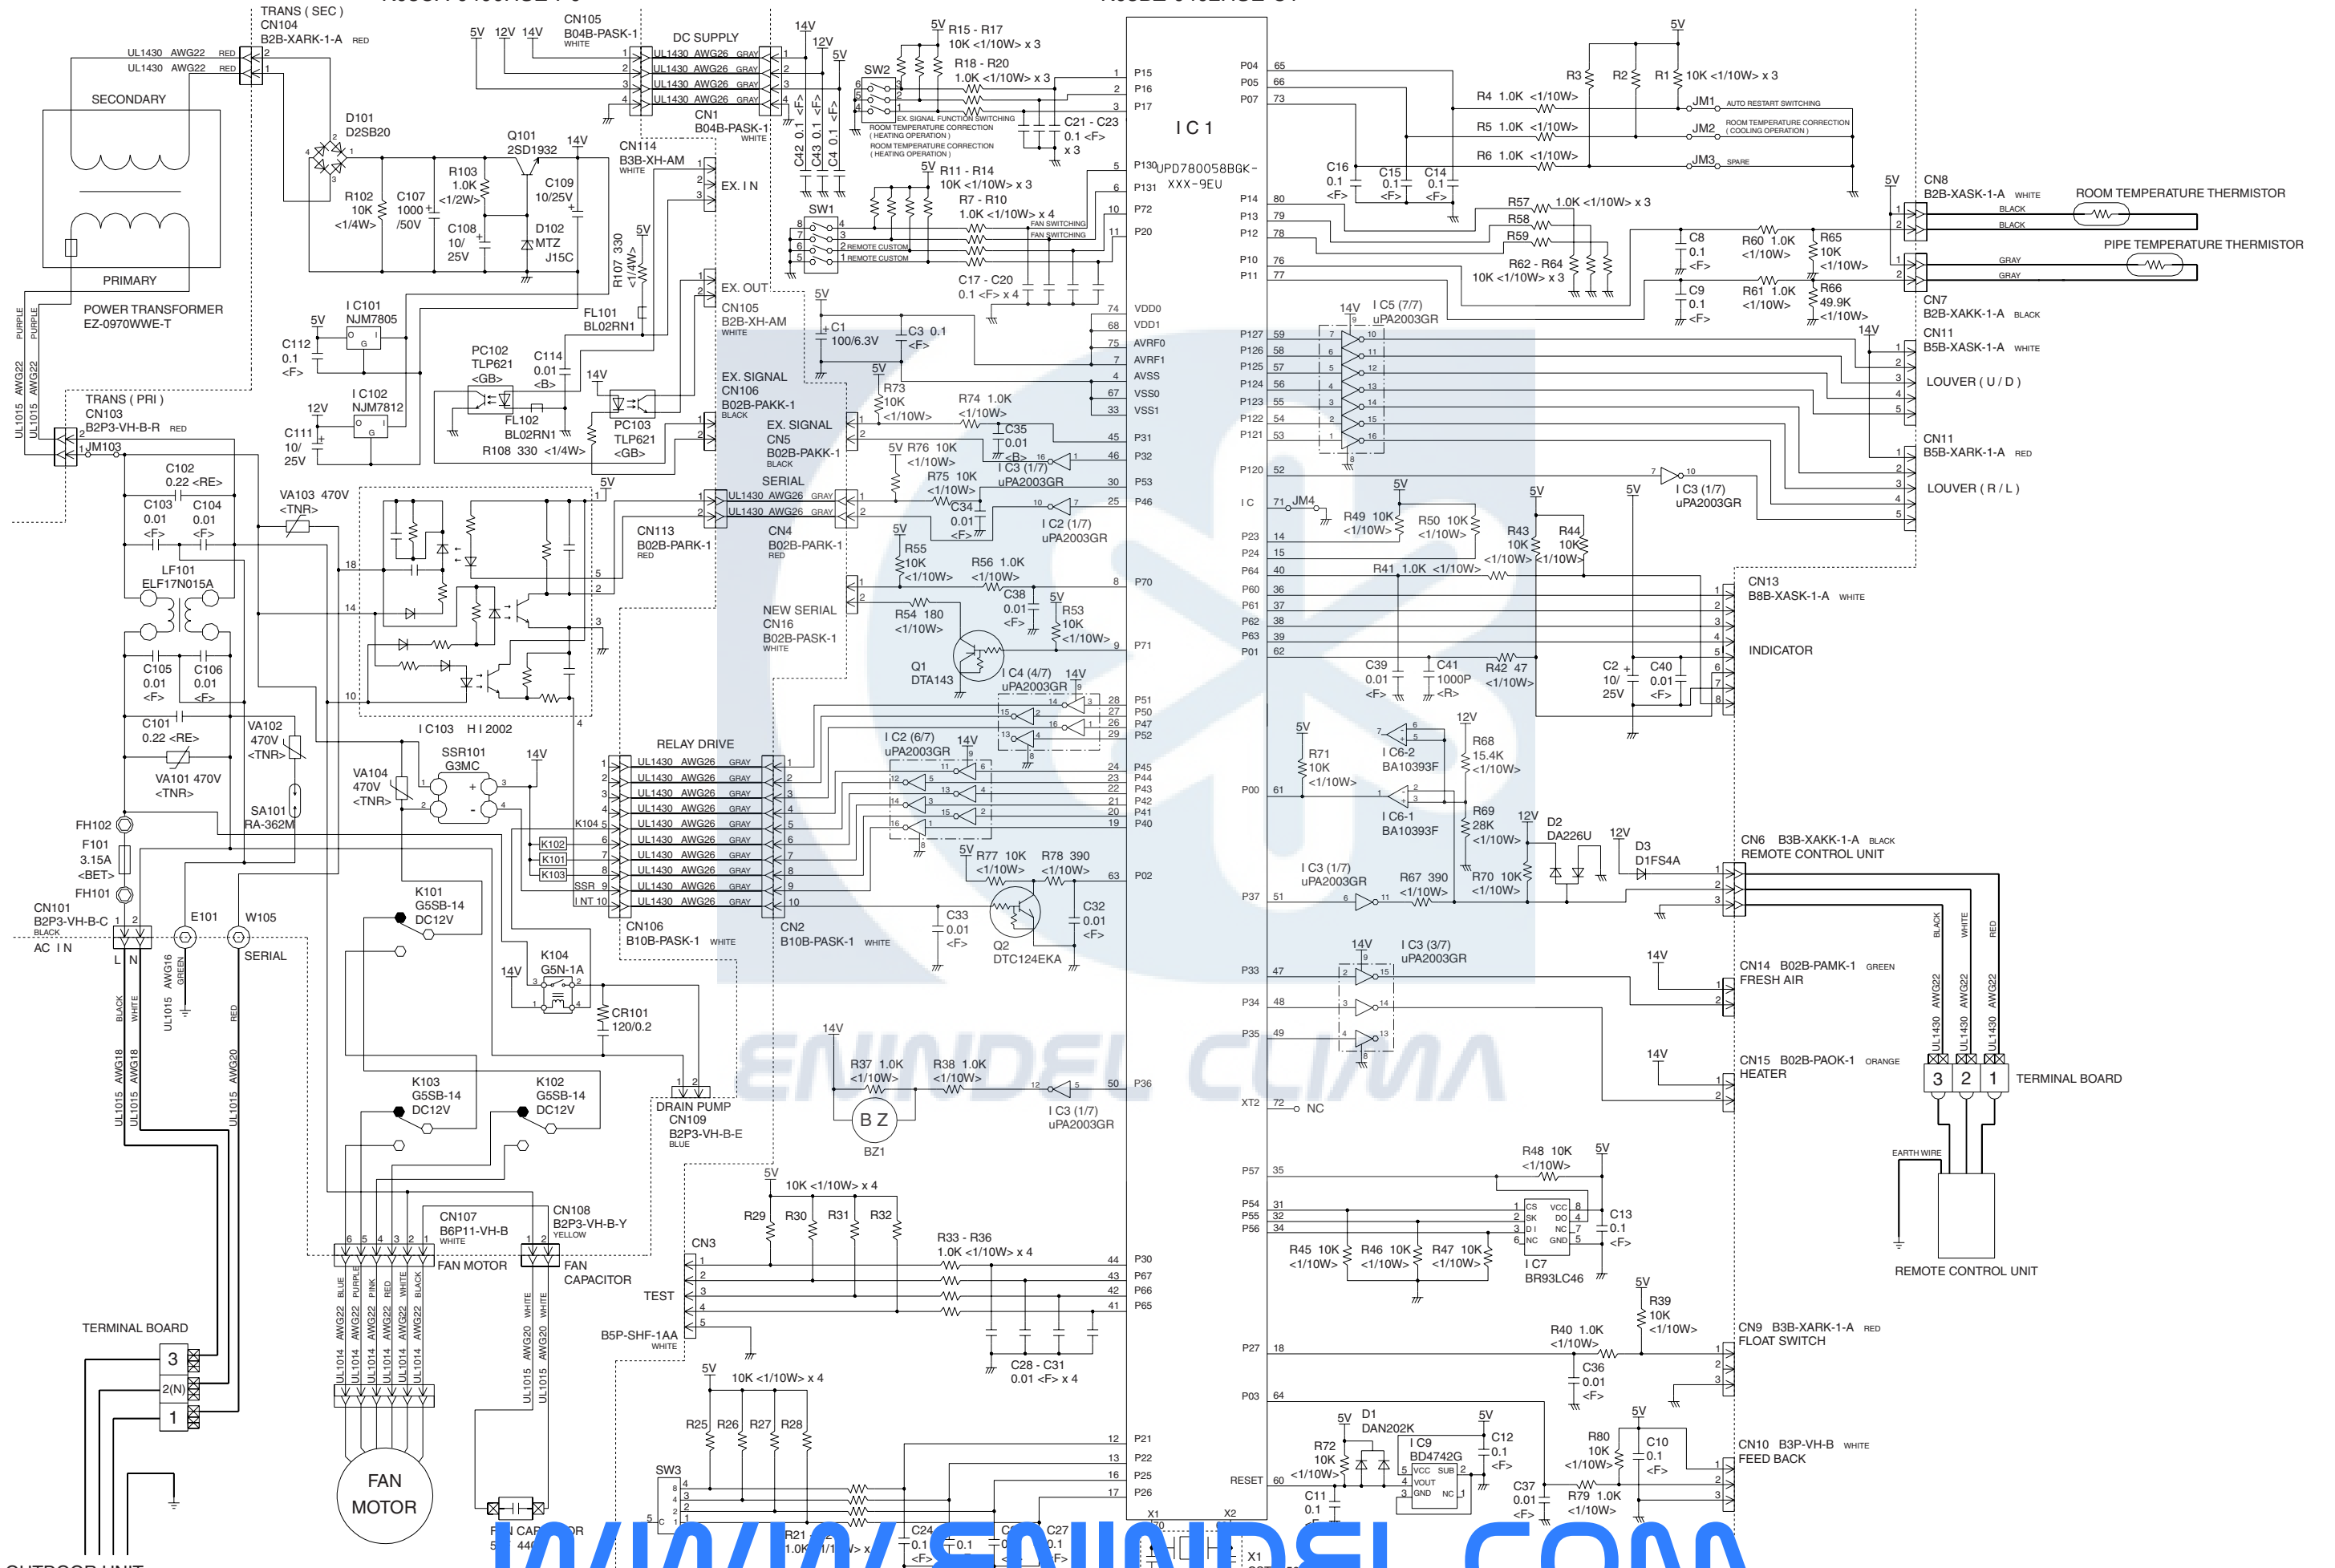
TRANS ( SEC )
CN104
B2B-XARK-1-A RED
UL1430 AWG22 RED
UL1430 AWG22 RED
SECONDARY
PRIMARY
POWER TRANSFORMER
EZ-0970WWE-T
PURPLE PURPLE
UL1015 AWG22 UL1015 AWG22
TRANS ( PRI )
CN103
B2P3-VH-B-R RED
JM103
D101
D2SB20
Q101
2SD1932
14V
R103
1.0K
<1/2W>
C109
10/25V
R102
10K
<1/4W>
C107
1000
/50V
C108
10/
25V
D102
MTZ
J15C
5V
12V
14V
CN105
B04B-PASK-1
WHITE
DC SUPPLY
UL1430 AWG26 GRAY
UL1430 AWG26 GRAY
UL1430 AWG26 GRAY
UL1430 AWG26 GRAY
CN1
B04B-PASK-1
WHITE
CN114
B3B-XH-AM
WHITE
EX. I N
EX. OUT
CN105
B2B-XH-AM
WHITE
R107 330 <1/4W>
5V
FL101
BL02RN1
I C101
NJM7805
C112
0.1
<F>
5V
I C102
NJM7812
12V
C111
10/
25V
PC102
TLP621
<GB>
C114
0.01
<B>
14V
FL102
BL02RN1
PC103
TLP621
<GB>
R108 330 <1/4W>
EX. SIGNAL
CN106
B02B-PAKK-1
BLACK
EX. SIGNAL
CN5
B02B-PAKK-1
BLACK
SERIAL
UL1430 AWG26 GRAY
UL1430 AWG26 GRAY
CN113
B02B-PARK-1
RED
CN4
B02B-PARK-1
RED
NEW SERIAL
CN16
B02B-PASK-1
WHITE
C102
0.22 <RE>
C103
0.01
<F>
C104
0.01
<F>
VA103 470V
<TNR>
LF101
ELF17N015A
C105
0.01
<F>
C106
0.01
<F>
C101
0.22 <RE>
VA102
470V
<TNR>
VA101 470V
<TNR>
SA101
RA-362M
VA104
470V
<TNR>
I C103 H I 2002
SSR101
G3MC
14V
FH102
F101
3.15A
<BET>
FH101
CN101
B2P3-VH-B-C
BLACK
AC I N
L N
E101
W105
SERIAL
BLACK WHITE
UL1015 AWG16 GREEN
RED
UL1015 AWG18 UL1015 AWG18
UL1015 AWG20
K101
G5SB-14
DC12V
K104
G5N-1A
14V
CR101
120/0.2
K103
G5SB-14
DC12V
K102
G5SB-14
DC12V
DRAIN PUMP
CN109
B2P3-VH-B-E
BLUE
RELAY DRIVE
K104
K102
K101
K103
SSR
I NT
UL1430 AWG26 GRAY
UL1430 AWG26 GRAY
UL1430 AWG26 GRAY
UL1430 AWG26 GRAY
UL1430 AWG26 GRAY
UL1430 AWG26 GRAY
UL1430 AWG26 GRAY
UL1430 AWG26 GRAY
UL1430 AWG26 GRAY
UL1430 AWG26 GRAY
CN106
B10B-PASK-1 WHITE
CN2
B10B-PASK-1 WHITE
TERMINAL BOARD
3
2(N)
1
CN107
B6P11-VH-B
WHITE
CN108
B2P3-VH-B-Y
YELLOW
FAN MOTOR
FAN
CAPACITOR
UL1014 AWG22 BLUE
UL1014 AWG22 PURPLE
UL1014 AWG22 PINK
UL1014 AWG22 RED
UL1014 AWG22 WHITE
UL1014 AWG22 BLACK
UL1015 AWG20 WHITE
UL1015 AWG20 WHITE
FAN
MOTOR
OUTDOOR UNIT
FAN CAPACITOR
SW2
5V R15 - R17
10K <1/10W> x 3
R18 - R20
1.0K <1/10W> x 3
EX. SIGNAL FUNCTION SWITCHING
ROOM TEMPERATURE CORRECTION ( HEATING OPERATION )
ROOM TEMPERATURE CORRECTION ( HEATING OPERATION )
C21 - C23
0.1 <F>
x 3
C42 0.1 <F>
C43 0.1 <F>
C4 0.1 <F>
5V R11 - R14
10K <1/10W> x 3
R7 - R10
1.0K <1/10W> x 4
SW1
FAN SWITCHING
FAN SWITCHING
2 REMOTE CUSTOM
1 REMOTE CUSTOM
C17 - C20
0.1 <F> x 4
5V
C1
100/6.3V
C3 0.1
<F>
5V
R73
10K
<1/10W>
R74 1.0K
<1/10W>
C35
0.01
<B>
5V R76 10K
<1/10W>
I C3 (1/7)
uPA2003GR
R75 10K
<1/10W>
C34
0.01
<F>
I C2 (1/7)
uPA2003GR
5V
R55
10K
<1/10W>
R56 1.0K
<1/10W>
R54 180
<1/10W>
C38
0.01
<F>
5V
R53
10K
<1/10W>
Q1
DTA143
I C4 (4/7)
uPA2003GR
14V
I C2 (6/7)
uPA2003GR
14V
5V
R77 10K
<1/10W>
R78 390
<1/10W>
C33
0.01
<F>
C32
0.01
<F>
Q2
DTC124EKA
14V
R37 1.0K
<1/10W>
R38 1.0K
<1/10W>
B Z
BZ1
I C3 (1/7)
uPA2003GR
5V
10K <1/10W> x 4
R29 R30 R31 R32
CN3
R33 - R36
1.0K <1/10W> x 4
TEST
B5P-SHF-1AA
WHITE
C28 - C31
0.01 <F> x 4
5V
10K <1/10W> x 4
R25 R26 R27 R28
SW3
R21
1.0K
C24
0.1
<F>
C27
0.1
<F>
I C 1
UPD780058BGK-XXX-9EU
P15 P16 P17 P130 P131 P72 P20 VDD0 VDD1 AVRF0 AVRF1 AVSS VSS0 VSS1 P31 P32 P53 P46 P70 P71 P51 P50 P47 P52 P45 P44 P43 P42 P41 P40 P02 P36 XT2 P30 P67 P66 P65 P21 P22 P25 P26 X1 X2
P04 P05 P07 P14 P13 P12 P10 P11 P127 P126 P125 P124 P123 P122 P121 P120 I C P23 P24 P64 P60 P61 P62 P63 P01 P00 P37 P33 P34 P35 P57 P54 P55 P56 P27 P03 RESET
NC
JM4
5V
R3 R2 R1 10K <1/10W> x 3
R4 1.0K <1/10W>
JM1 AUTO RESTART SWITCHING
R5 1.0K <1/10W>
JM2 ROOM TEMPERATURE CORRECTION ( COOLING OPERATION )
R6 1.0K <1/10W>
JM3 SPARE
C16
0.1
<F>
C15
0.1
<F>
C14
0.1
<F>
R57 1.0K <1/10W> x 3
R58
R59
R62 - R64
10K <1/10W> x 3
C8
0.1
<F>
R60 1.0K
<1/10W>
R65
10K
<1/10W>
C9
0.1
<F>
R61 1.0K
<1/10W>
R66
49.9K
<1/10W>
5V
CN8
B2B-XASK-1-A WHITE
ROOM TEMPERATURE THERMISTOR
BLACK
BLACK
PIPE TEMPERATURE THERMISTOR
GRAY
GRAY
CN7
B2B-XAKK-1-A BLACK
14V I C5 (7/7)
uPA2003GR
14V
CN11
B5B-XASK-1-A WHITE
LOUVER ( U / D )
CN11
B5B-XARK-1-A RED
LOUVER ( R / L )
I C3 (1/7)
uPA2003GR
5V
R49 10K
<1/10W>
R50 10K
<1/10W>
5V
R43
10K
<1/10W>
R44
10K
<1/10W>
5V
R41 1.0K <1/10W>
CN13
B8B-XASK-1-A WHITE
INDICATOR
C39
0.01
<F>
C41
1000P
<R>
R42 47
<1/10W>
C2
10/
25V
C40
0.01
<F>
5V
R71
10K
<1/10W>
I C6-2
BA10393F
12V
R68
15.4K
<1/10W>
I C6-1
BA10393F
R69
28K
<1/10W>
12V
D2
DA226U
12V
D3
D1FS4A
CN6 B3B-XAKK-1-A BLACK
REMOTE CONTROL UNIT
I C3 (1/7)
uPA2003GR
R67 390
<1/10W>
R70 10K
<1/10W>
14V I C3 (3/7)
uPA2003GR
14V
CN14 B02B-PAMK-1 GREEN
FRESH AIR
14V
CN15 B02B-PAOK-1 ORANGE
HEATER
BLACK WHITE RED
UL1430 AWG22 UL1430 AWG22 UL1430 AWG22
3 2 1 TERMINAL BOARD
EARTH WIRE
REMOTE CONTROL UNIT
R48 10K
<1/10W>
5V
CS VCC SK DO DI NC NC GND
C13
0.1
<F>
R45 10K
<1/10W>
R46 10K
<1/10W>
R47 10K
<1/10W>
I C7
BR93LC46
5V
R39
10K
<1/10W>
R40 1.0K
<1/10W>
C36
0.01
<F>
CN9 B3B-XARK-1-A RED
FLOAT SWITCH
5V D1
DAN202K
R72
10K
<1/10W>
I C9
BD4742G
VCC SUB VOUT GND NC
5V
C12
0.1
<F>
C11
0.1
C37
0.01
<F>
R80
10K
<1/10W>
5V
C10
0.1
<F>
R79 1.0K
<1/10W>
CN10 B3P-VH-B WHITE
FEED BACK
ENINDEL CLIMA
WWW.ENINDEL.COM